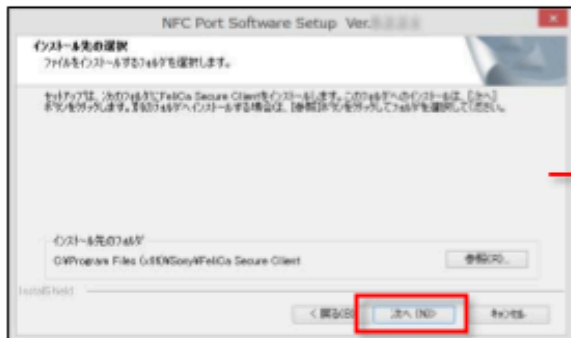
NFC Port Software Setup Ver.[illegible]

インストール先の選択

ファイルをインストールするフォルダを選択します。

セットアップは、次のフォルダにFeliCa Secure Clientをインストールします。このフォルダへのインストールは、[次へ]ボタンをクリックします。別のフォルダへインストールする場合は、[参照]ボタンをクリックしてフォルダを選択してください。

インストール先のフォルダ

C:¥Program Files (x86)¥Sony¥FeliCa Secure Client

参照(R)...

InstallShield

< 戻る(B)

次へ (N)>

キャンセル